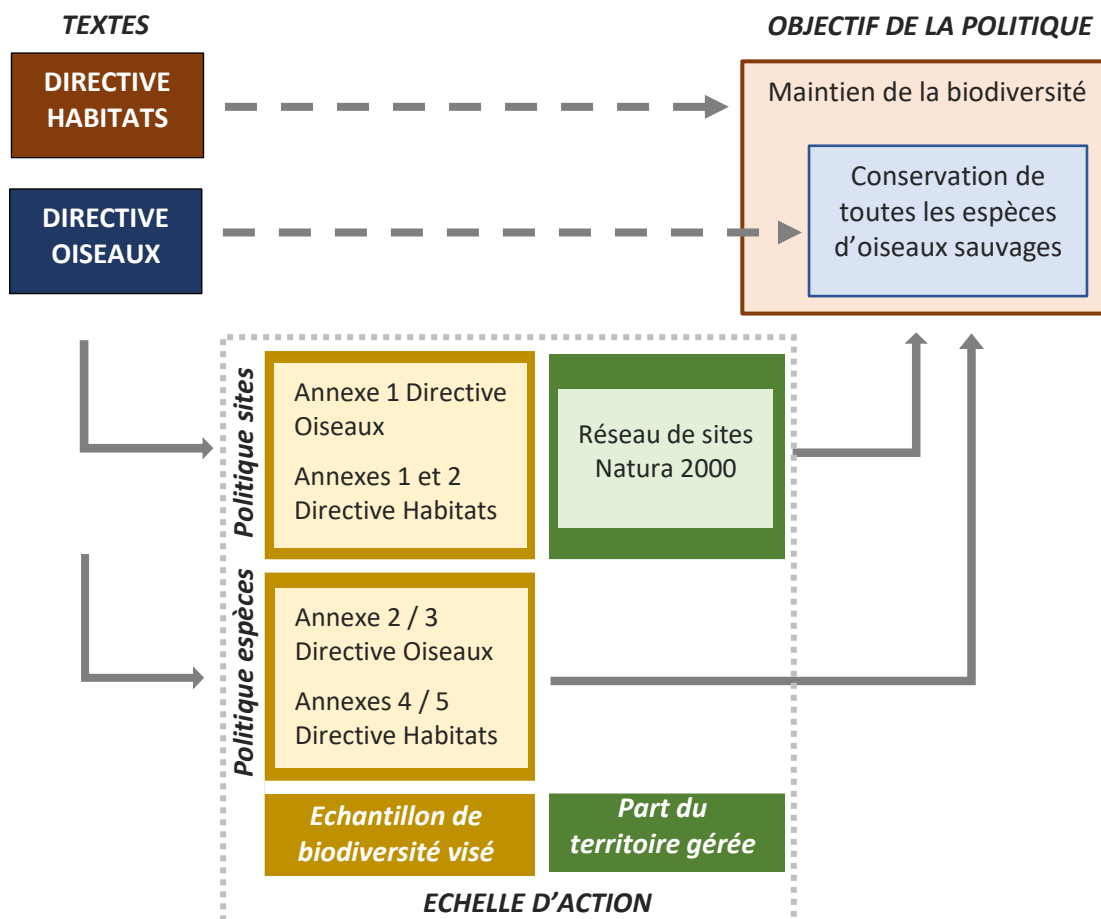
TEXTES

OBJECTIF DE LA POLITIQUE

DIRECTIVE HABITATS

DIRECTIVE OISEAUX

Maintien de la biodiversité

Conservation de toutes les espèces d'oiseaux sauvages

Politique sites

Annexe 1 Directive Oiseaux

Annexes 1 et 2 Directive Habitats

Réseau de sites Natura 2000

Politique espèces

Annexe 2 / 3 Directive Oiseaux

Annexes 4 / 5 Directive Habitats

Echantillon de biodiversité visé

Part du territoire gérée

ECHELLE D'ACTION